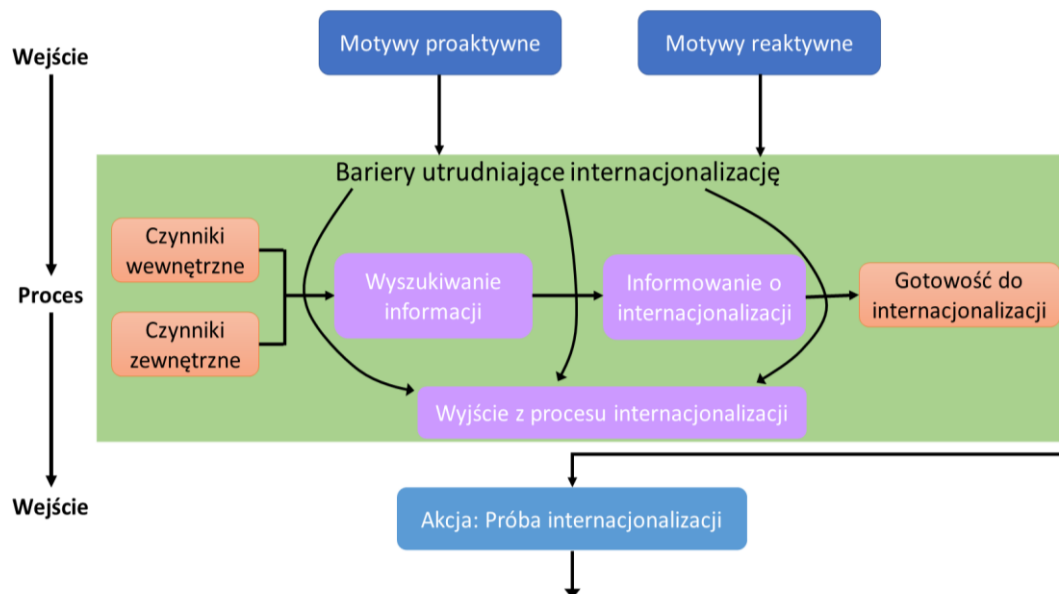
Wejście

Motywy proaktywne

Motywy reaktywne

Bariery utrudniające internacjonalizację

Czynniki wewnętrzne

Czynniki zewnętrzne

Proces

Wyszukiwanie informacji

Informowanie o internacjonalizacji

Gotowość do internacjonalizacji

Wyjście z procesu internacjonalizacji

Wejście

Akcja: Próba internacjonalizacji